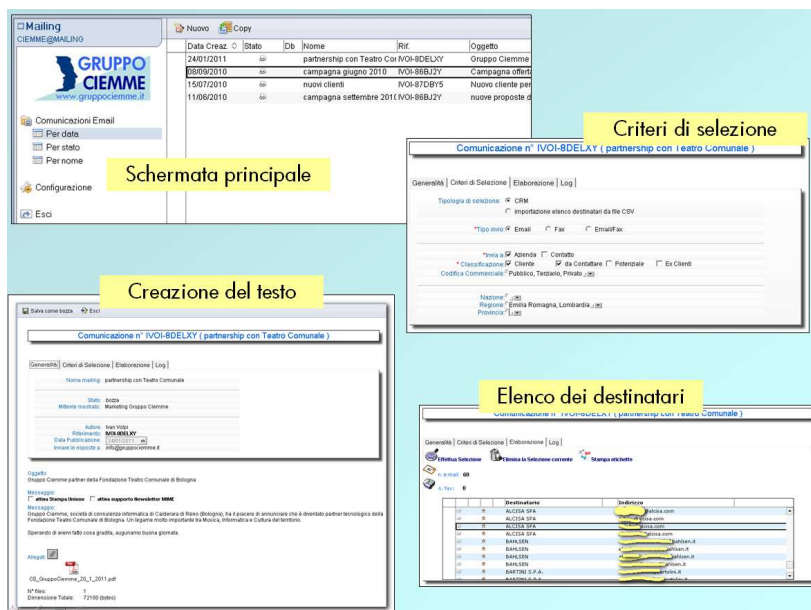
Mailing
CIEMME@MAILING

GRUPPO CIEMME
www.gruppociemme.it

Comunicazioni Email
Per data
Per stato
Per nome

Configurazione

Esci

Nuovo Copy

| Data Creaz. | Stato | Db | Nome | Rif. | Oggetto |
|---|---|---|---|---|---|
| 24/01/2011 | | | partnership con Teatro Cor | IVOI-8DELXY | Gruppo Ciemme |
| 08/09/2010 | | | campagna giugno 2010 | IVOI-86BJ2Y | Campagna offert |
| 15/07/2010 | | | nuovi clienti | IVOI-87DBY5 | Nuovo cliente per |
| 11/06/2010 | | | campagna settembre 201 | IVOI-86BJ2Y | nuove proposte d |

Schermata principale

Criteri di selezione

Comunicazione n° IVOI-8DELXY ( partnership con Teatro Comunale )

Generalità | Criteri di Selezione | Elaborazione | Log

Tipologia di selezione: CRM
importazione elenco destinatari da file CSV

*Tipo invio: Email Fax Email/Fax

*Invia a: Azienda Contatto
*Classificazione: Cliente da Contattare Potenziale Ex Clienti
Codifica Commerciale: Pubblico, Terziario, Privato

Nazione:
Regione: Emilia Romagna, Lombardia
Provincia:

Creazione del testo

Salva come bozza Esci

Comunicazione n° IVOI-8DELXY ( partnership con Teatro Comunale )

Generalità | Criteri di Selezione | Elaborazione | Log

Nome mailing: partnership con Teatro Comunale

Stato: bozza
Mittente mostrato: Marketing Gruppo Ciemme

Autore: Ivan Volpi
Riferimento: IVOI-8DELXY
Data Pubblicazione: 24/01/2011
Inviare le risposte a: info@gruppociemme.it

Oggetto
Gruppo Ciemme partner della Fondazione Teatro Comunale di Bologna

Messaggio:
attiva Stampa Unione attiva supporto Newsletter MIME
Messaggio:
Gruppo Ciemme, società di consulenza informatica di Calderara di Reno (Bologna), ha il piacere di annunciare che è diventato partner tecnologico della Fondazione Teatro Comunale di Bologna. Un legame molto importante tra Musica, Informatica e Cultura del territorio.

Sperando di avervi fatto cosa gradita, auguriamo buona giornata.

Allegati

CS_GruppoCiemme_20_1_2011.pdf

N° files: 1
Dimensione Totale: 72100 (bytes)

Elenco dei destinatari

Comunicazione n° IVOI-8DELXY ( partnership con Teatro Comunale )

Generalità | Criteri di Selezione | Elaborazione | Log

Effettua Selezione Elimina la Selezione corrente Stampa etichette

n. email: 68
n. fax: 0

| Destinatario | Indirizzo |
|---|---|
| ALCISA SPA | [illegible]alcisa.com |
| ALCISA SPA | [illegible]cisa.com |
| ALCISA SPA | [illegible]cisa.com |
| ALCISA SPA | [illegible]alcisa.com |
| BAHLSEN | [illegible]bahlsen.it |
| BAHLSEN | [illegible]ahlsen.it |
| BAHLSEN | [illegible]bahlsen.it |
| BAHLSEN | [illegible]ahlsen.it |
| BARTINI S.P.A. | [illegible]artini.it |